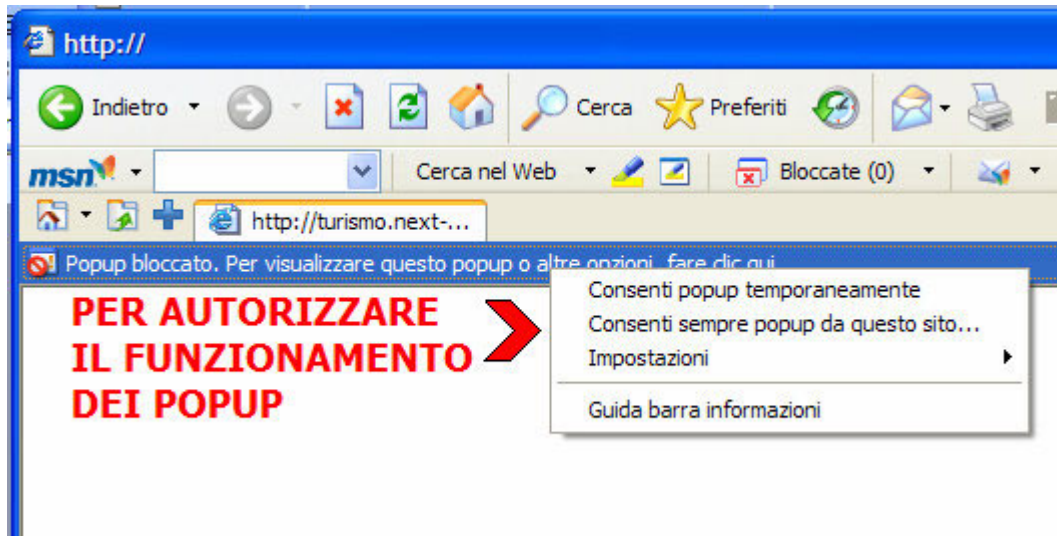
http://

Indietro

Cerca

Preferiti

msn

Cerca nel Web

Bloccate (0)

http://turismo.next-...

Popup bloccato. Per visualizzare questo popup o altre opzioni, fare clic qui

PER AUTORIZZARE IL FUNZIONAMENTO DEI POPUP

Consenti popup temporaneamente
Consenti sempre popup da questo sito...
Impostazioni
Guida barra informazioni